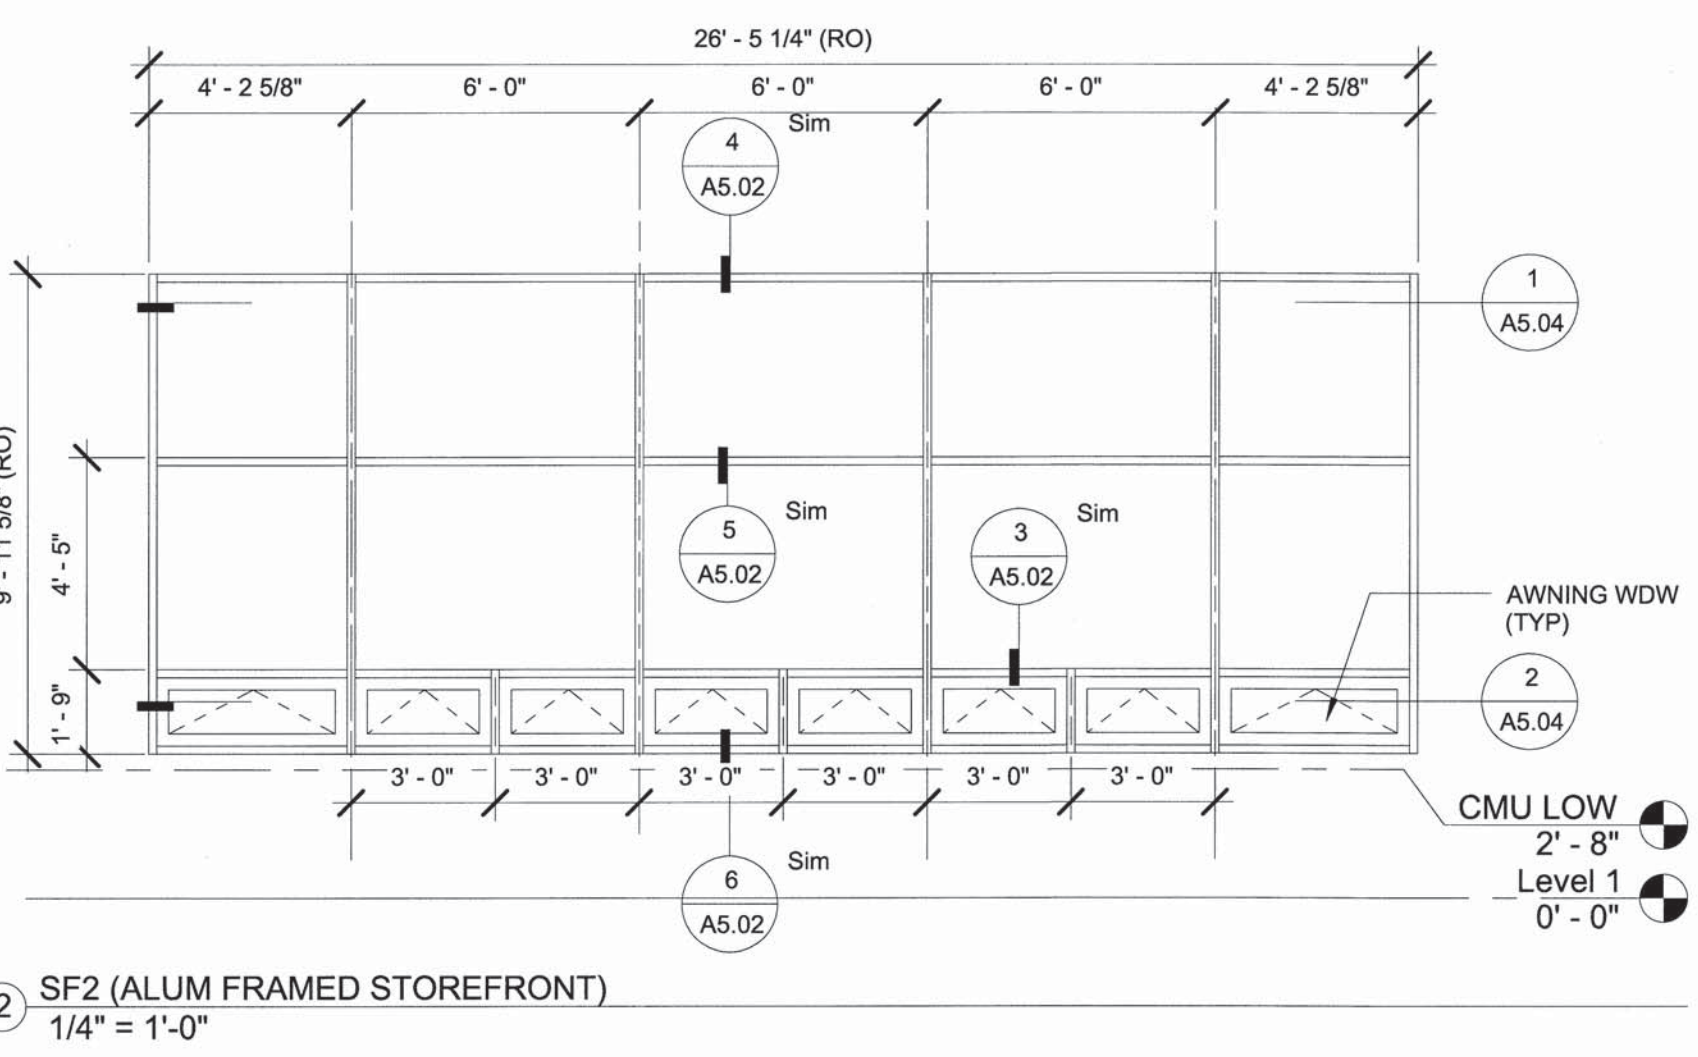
26' - 5 1/4" (RO)

4' - 2 5/8"

6' - 0"

6' - 0"

6' - 0"

4' - 2 5/8"

Sim

4

A5.02

1

A5.04

9' - 11 5/8" (RO)

4' - 5"

Sim

5

A5.02

Sim

3

A5.02

AWNING WDW (TYP)

1' - 9"

2

A5.04

3' - 0"

3' - 0"

3' - 0"

3' - 0"

3' - 0"

3' - 0"

CMU LOW

2' - 8"

Sim

6

A5.02

Level 1

0' - 0"

2

SF2 (ALUM FRAMED STOREFRONT)

1/4" = 1'-0"